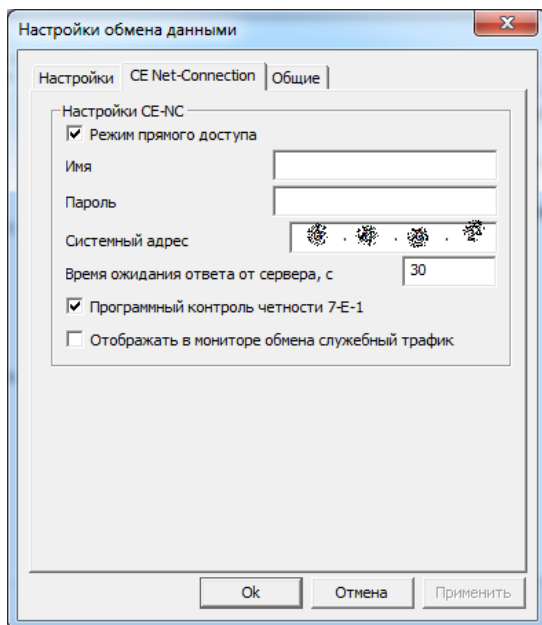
Настройки обмена данными

Настройки | CE Net-Connection | Общие

Настройки CE-NC

Режим прямого доступа

Имя

Пароль

Системный адрес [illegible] . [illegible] . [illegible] . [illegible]

Время ожидания ответа от сервера, с 30

Программный контроль четности 7-E-1

Отображать в мониторе обмена служебный трафик

Ok | Отмена | Применить